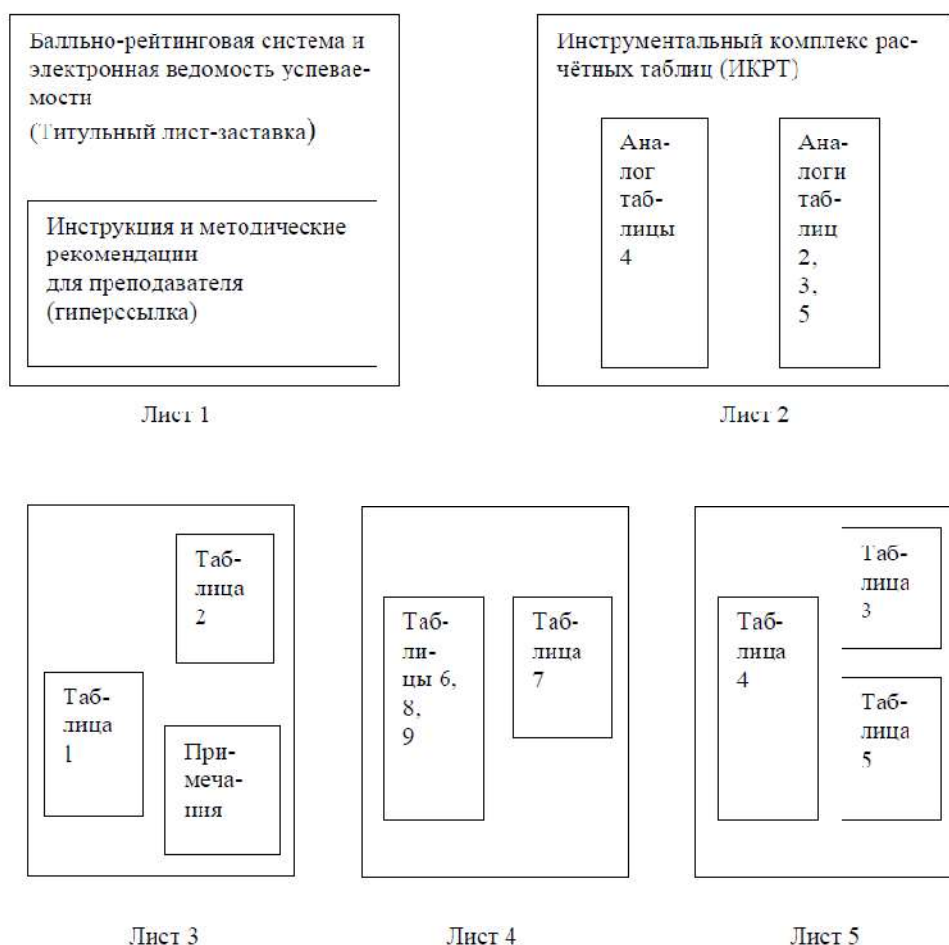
Балльно-рейтинговая система и электронная ведомость успеваемости
(Титульный лист-заставка)

Инструкция и методические рекомендации
для преподавателя
(гиперссылка)

Лист 1

Инструментальный комплекс расчётных таблиц (ИКРТ)

Аналог таблицы 4

Аналоги таблиц 2, 3, 5

Лист 2

Таблица 2

Таблица 1

Примечания

Лист 3

Таблицы 6, 8, 9

Таблица 7

Лист 4

Таблица 3

Таблица 4

Таблица 5

Лист 5